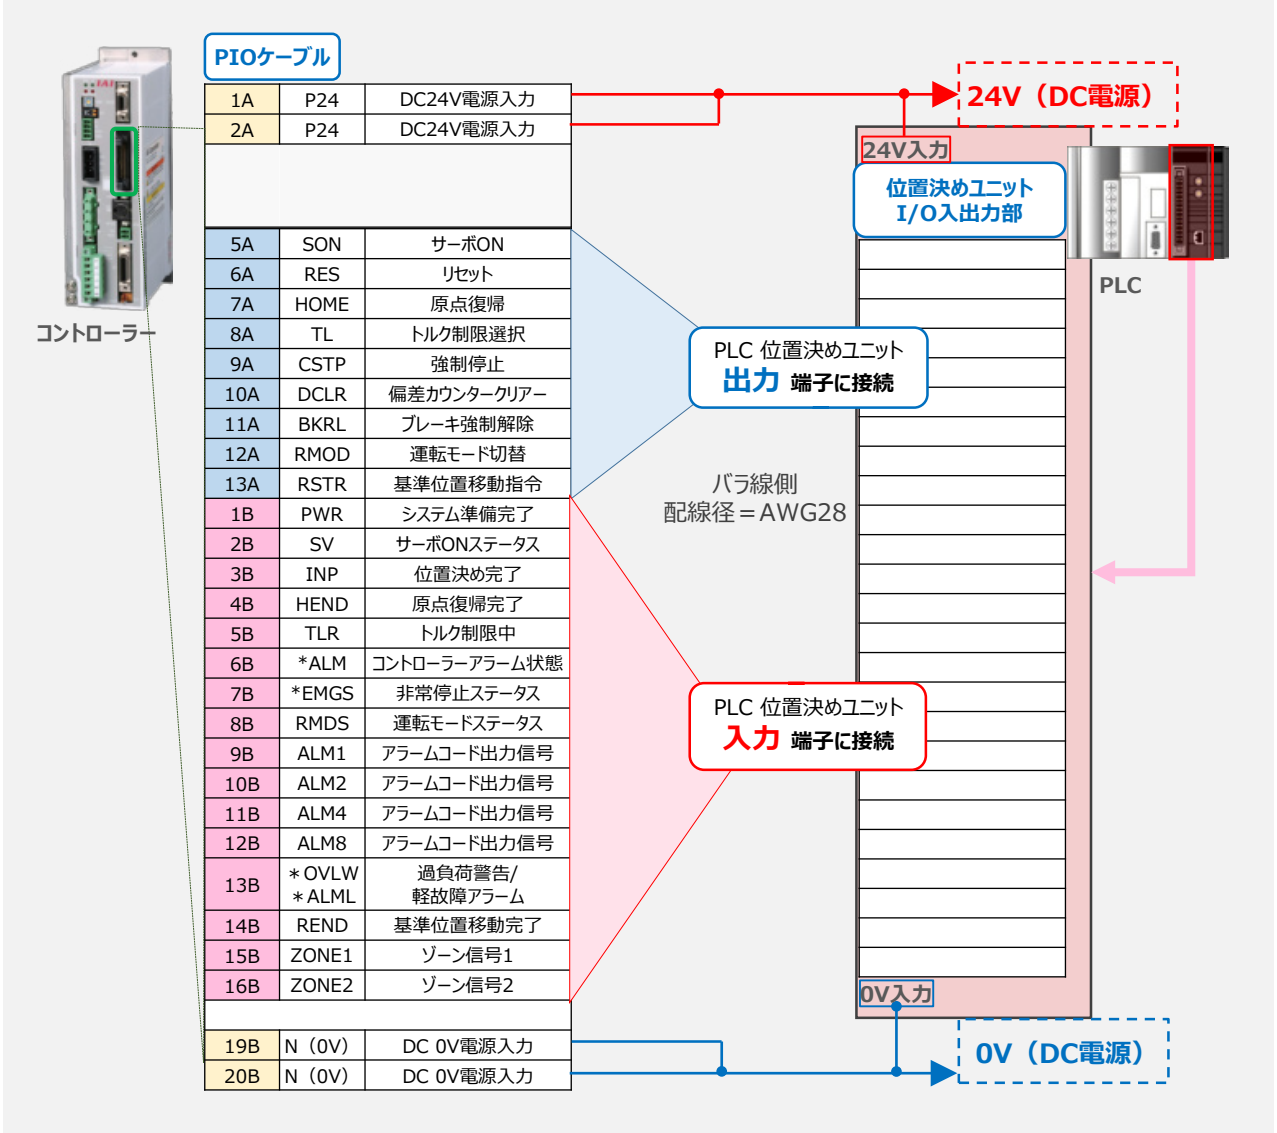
PIOケーブル

| 1A | P24 | DC24V電源入力 |
|---|---|---|
| 2A | P24 | DC24V電源入力 |
| | | |
| 5A | SON | サーボON |
| 6A | RES | リセット |
| 7A | HOME | 原点復帰 |
| 8A | TL | トルク制限選択 |
| 9A | CSTP | 強制停止 |
| 10A | DCLR | 偏差カウンタークリアー |
| 11A | BKRL | ブレーキ強制解除 |
| 12A | RMOD | 運転モード切替 |
| 13A | RSTR | 基準位置移動指令 |
| 1B | PWR | システム準備完了 |
| 2B | SV | サーボONステータス |
| 3B | INP | 位置決め完了 |
| 4B | HEND | 原点復帰完了 |
| 5B | TLR | トルク制限中 |
| 6B | *ALM | コントローラーアラーム状態 |
| 7B | *EMGS | 非常停止ステータス |
| 8B | RMDS | 運転モードステータス |
| 9B | ALM1 | アラームコード出力信号 |
| 10B | ALM2 | アラームコード出力信号 |
| 11B | ALM4 | アラームコード出力信号 |
| 12B | ALM8 | アラームコード出力信号 |
| 13B | ＊OVLW ＊ALML | 過負荷警告/ 軽故障アラーム |
| 14B | REND | 基準位置移動完了 |
| 15B | ZONE1 | ゾーン信号1 |
| 16B | ZONE2 | ゾーン信号2 |
| | | |
| 19B | N（0V） | DC 0V電源入力 |
| 20B | N（0V） | DC 0V電源入力 |

コントローラー

24V（DC電源）

24V入力

位置決めユニット I/O入出力部

PLC

PLC 位置決めユニット 出力 端子に接続

バラ線側 配線径＝AWG28

PLC 位置決めユニット 入力 端子に接続

0V入力

0V（DC電源）